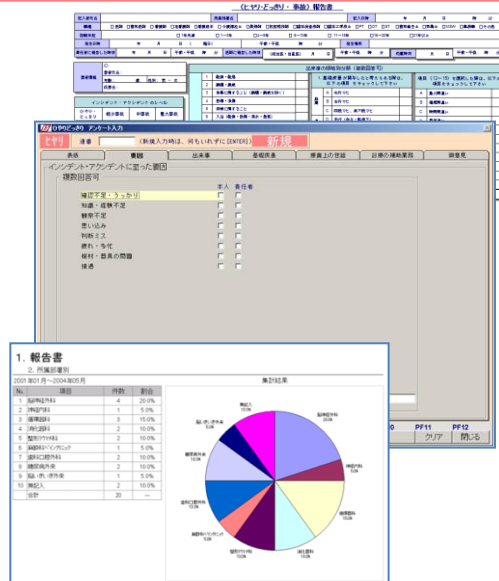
〈ヒヤリ・ドッキリ・事故〉報告書

インシデント・アクシデントのレベル

ひやりどっきり アンケート入力

ヒヤリ　連番　（新規入力時は、何もいれずに[ENTER]）　新規

表紙　要因　出来事　患者因果　療養上の世話　診療の補助業務　御意見

インシデント・アクシデントに至った要因

複数回答可

| | 本人 | 責任者 |
|---|---|---|
| 確認不足・うっかり | | |
| 知識・経験不足 | | |
| 観察不足 | | |
| 思い込み | | |
| 判断ミス | | |
| 疲れ・多忙 | | |
| 器材・器具の問題 | | |
| 連絡 | | |

PF11　PF12
クリア　閉じる

1. 報告書

2. 所属部署別

2001年01月～2004年05月

| No. | 項目 | 件数 | 割合 |
|---|---|---|---|
| 1 | 脳神経外科 | 4 | 20.0% |
| 2 | 神経内科 | 1 | 5.0% |
| 3 | 循環器科 | 3 | 15.0% |
| 4 | 消化器科 | 2 | 10.0% |
| 5 | 整形外科 | 2 | 10.0% |
| 6 | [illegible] | 1 | 5.0% |
| 7 | 歯科口腔外科 | 2 | 10.0% |
| 8 | 健康保険室 | 2 | 10.0% |
| 9 | 届入・歩行 | 2 | 10.0% |
| 10 | 検査科 | 1 | 5.0% |
| | 合計 | 20 | — |

集計結果